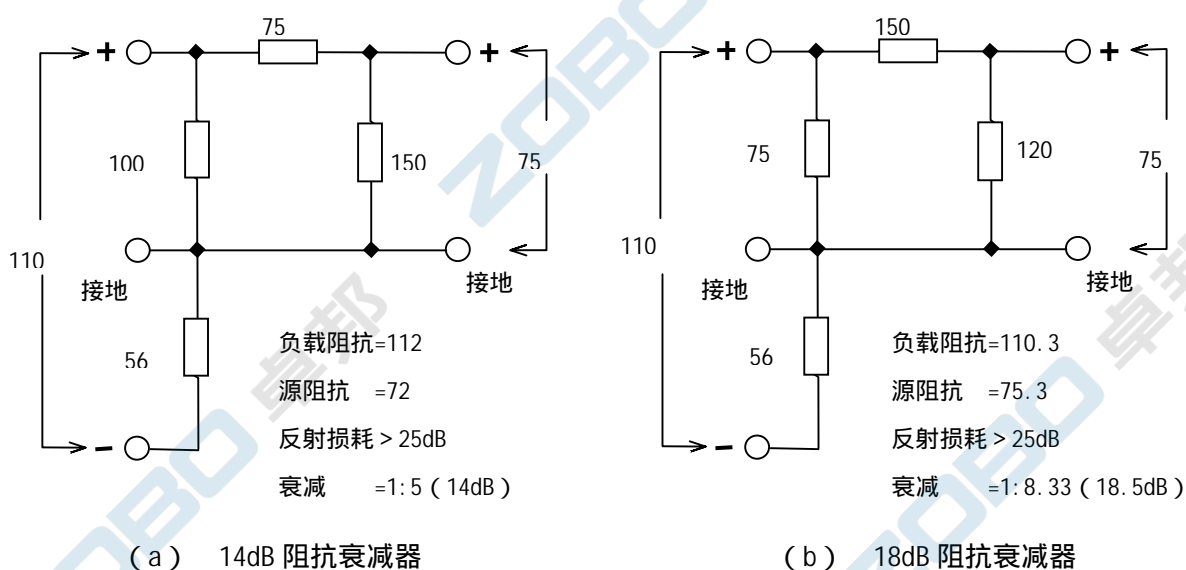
75
+
+
100
150
75
110
接地
接地
56
负载阻抗=112
源阻抗 =72
反射损耗 > 25dB
衰减 =1:5（14dB）
-
（a） 14dB 阻抗衰减器

150
+
+
75
120
75
110
接地
接地
56
负载阻抗=110.3
源阻抗 =75.3
反射损耗 > 25dB
衰减 =1:8.33（18.5dB）
-
（b） 18dB 阻抗衰减器